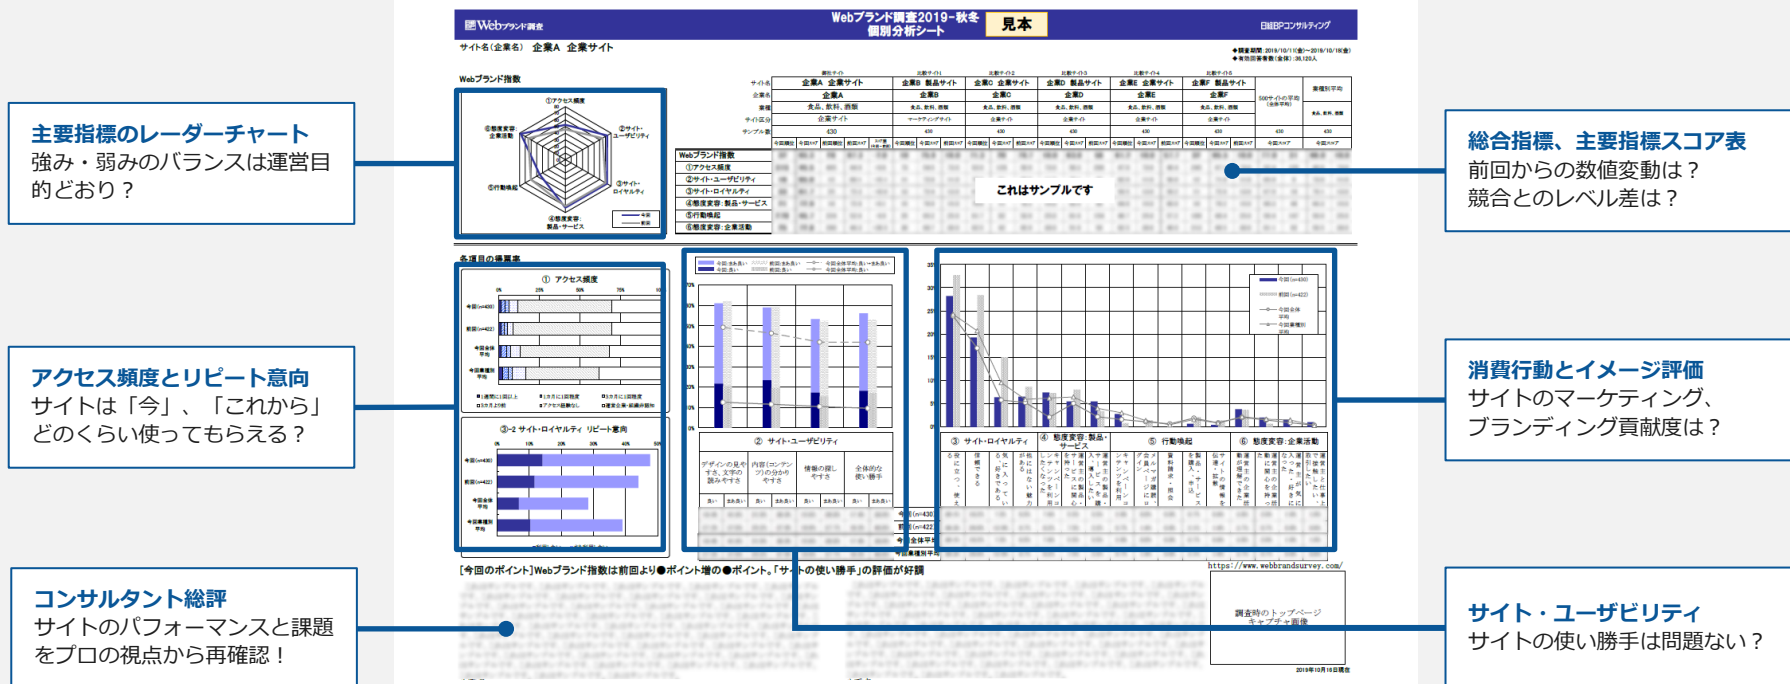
Webブランド調査

Webブランド調査2019－秋冬
個別分析シート

見本

日経BPコンサルティング

サイト名(企業名) 企業A 企業サイト

Webブランド指数

①アクセス頻度
②サイト・ユーザビリティ
③サイト・ロイヤルティ
④態度変容：製品・サービス
⑤行動喚起
⑥態度変容：企業活動

サイト名
企業名
業種
サイト区分
サンプル数

企業A 企業サイト
企業A
食品、飲料、酒類
企業サイト
430

企業B 製品サイト
企業B
企業C 企業サイト
企業C
企業D 製品サイト
企業D
企業E 企業サイト
企業E
企業F 製品サイト
企業F

Webブランド指数
①アクセス頻度
②サイト・ユーザビリティ
③サイト・ロイヤルティ
④態度変容：製品・サービス
⑤行動喚起
⑥態度変容：企業活動

これはサンプルです

各項目の得票率

① アクセス頻度

③-2 サイト・ロイヤルティ リピート意向

② サイト・ユーザビリティ

デザインの見やすさ、文字の読みやすさ
内容(コンテンツ)の分かりやすさ
情報の探しやすさ
全体的な使い勝手

③ サイト・ロイヤルティ
④ 態度変容：製品・サービス
⑤ 行動喚起
⑥ 態度変容：企業活動

[今回のポイント]Webブランド指数は前回より●ポイント増の●ポイント。「サイトの使い勝手」の評価が好調

https://www.webbrandsurvey.com/

調査時のトップページ
キャプチャ画像

主要指標のレーダーチャート
強み・弱みのバランスは運営目的どおり？

アクセス頻度とリピート意向
サイトは「今」、「これから」どのくらい使ってもらえる？

コンサルタント総評
サイトのパフォーマンスと課題をプロの視点から再確認！

総合指標、主要指標スコア表
前回からの数値変動は？
競合とのレベル差は？

消費行動とイメージ評価
サイトのマーケティング、ブランディング貢献度は？

サイト・ユーザビリティ
サイトの使い勝手は問題ない？